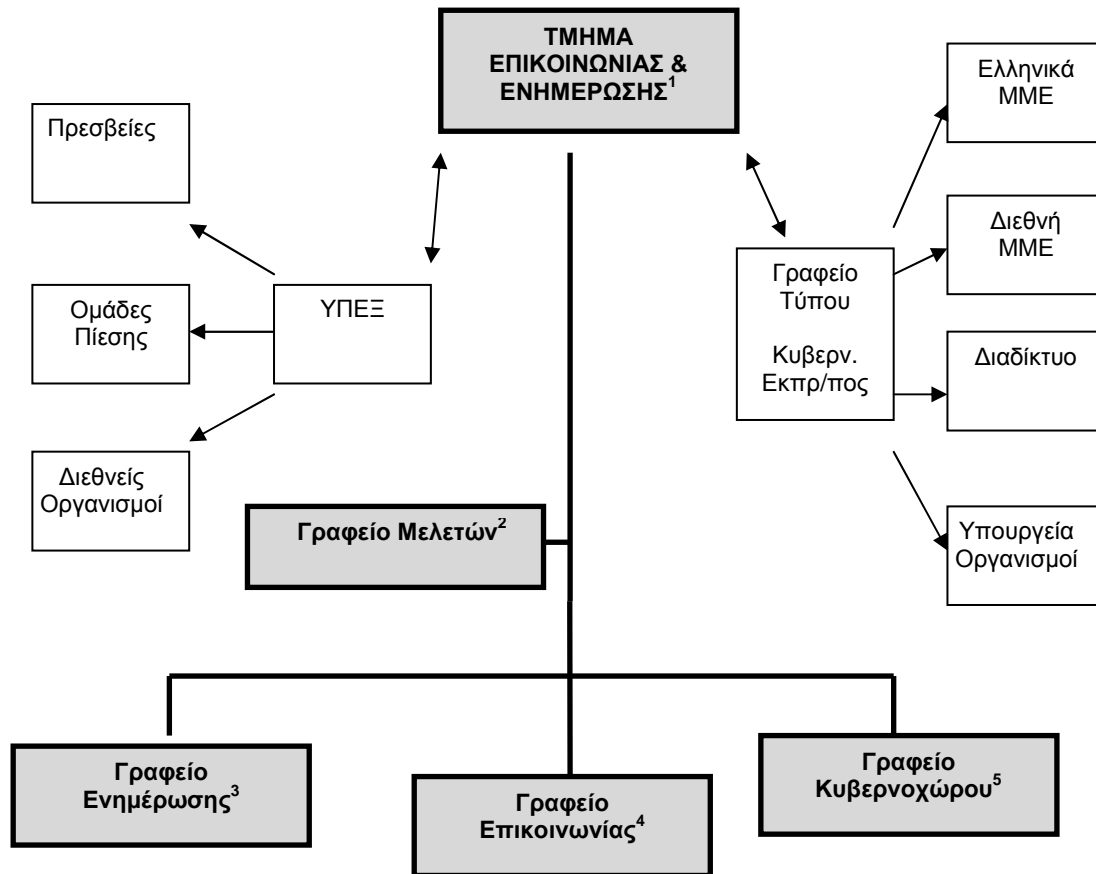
ΤΜΗΜΑ ΕΠΙΚΟΙΝΩΝΙΑΣ & ΕΝΗΜΕΡΩΣΗΣ$^1$

Πρεσβείες

Ομάδες Πίεσης

ΥΠΕΞ

Διεθνείς Οργανισμοί

Ελληνικά ΜΜΕ

Διεθνή ΜΜΕ

Γραφείο Τύπου

Κυβερν. Εκπρ/πος

Διαδίκτυο

Υπουργεία Οργανισμοί

Γραφείο Μελετών$^2$

Γραφείο Ενημέρωσης$^3$

Γραφείο Επικοινωνίας$^4$

Γραφείο Κυβερνοχώρου$^5$